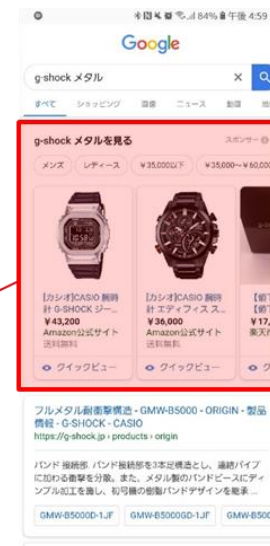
84% 午後 4:59

Google

g-shock メタル

すべて ショッピング 画像 ニュース 動画

g-shock メタルを見る スポンサー

メンズ レディース ¥35,000以下 ¥35,000～¥60,00

[カシオ]CASIO 腕時計 G-SHOCK ジー...
¥43,200
Amazon公式サイト
送料無料
クイックビュー

[カシオ]CASIO 腕時計 エディフィス S...
¥36,000
Amazon公式サイト
送料無料
クイックビュー

[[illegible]
¥17,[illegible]
楽天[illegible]

フルメタル耐衝撃構造 - GMW-B5000 - ORIGIN - 製品情報 - G-SHOCK - CASIO
https://g-shock.jp › products › origin

バンド 接続部. バンド接続部を3本足構造とし、連結パイプに加わる衝撃を分散。また、メタル製のバンドピースにディンプル加工を施し、初号機の樹脂バンドデザインを継承 ...

GMW-B5000D-1JF GMW-B5000GD-1JF GMW-B500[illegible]